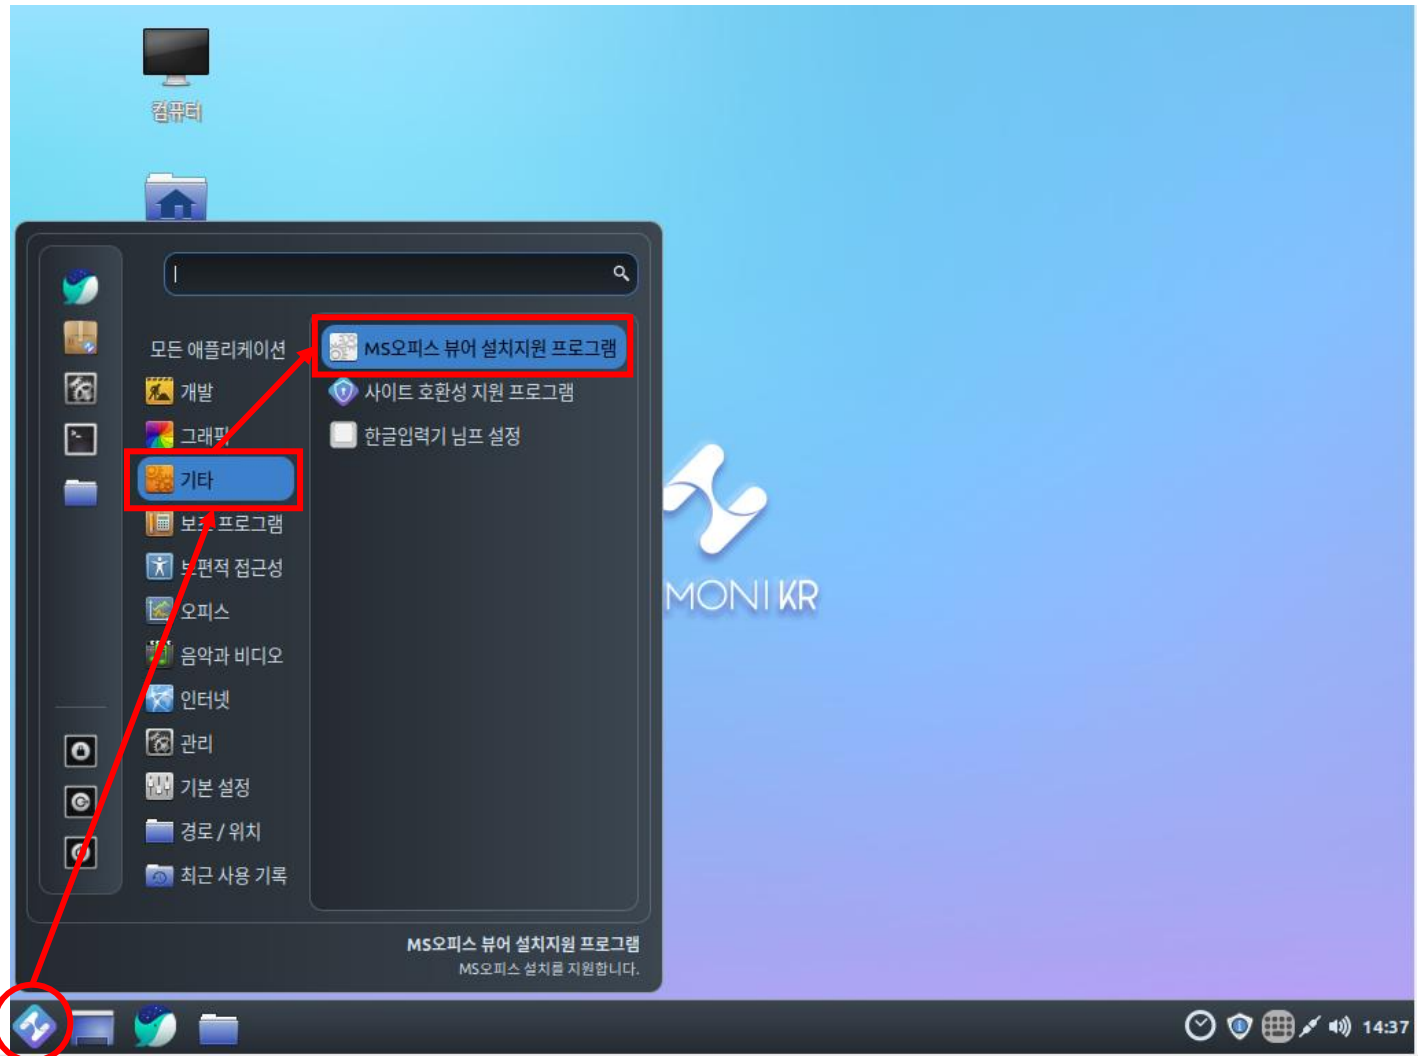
컴퓨터

모든 애플리케이션
개발
그래픽
기타
보조 프로그램
보편적 접근성
오피스
음악과 비디오
인터넷
관리
기본 설정
경로 / 위치
최근 사용 기록

MS오피스 뷰어 설치지원 프로그램
사이트 호환성 지원 프로그램
한글입력기 님프 설정

MONI KR

MS오피스 뷰어 설치지원 프로그램
MS오피스 설치를 지원합니다.

14:37